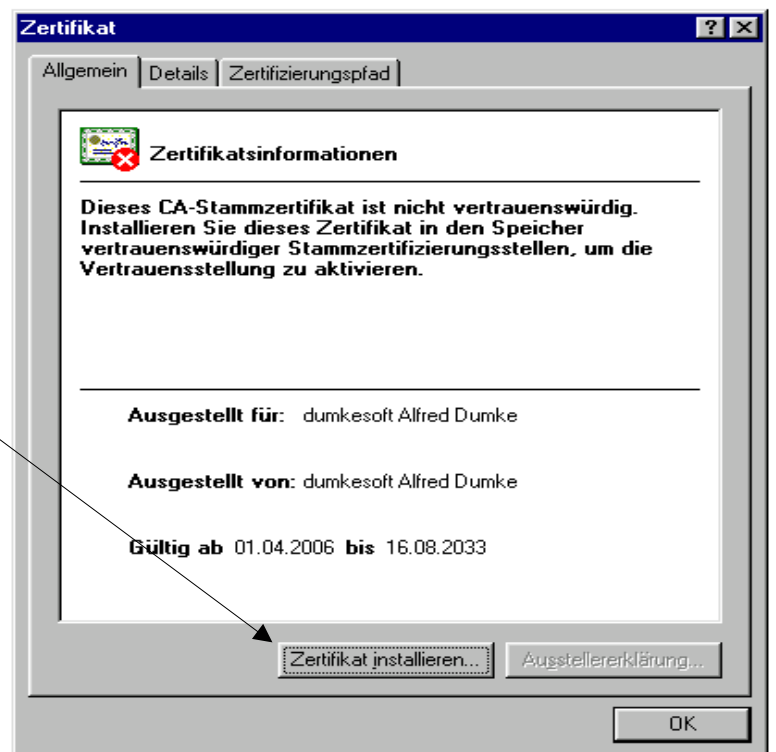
Zertifikat

? X

Allgemein | Details | Zertifizierungspfad

Zertifikatsinformationen

Dieses CA-Stammzertifikat ist nicht vertrauenswürdig. Installieren Sie dieses Zertifikat in den Speicher vertrauenswürdiger Stammzertifizierungsstellen, um die Vertrauensstellung zu aktivieren.

Ausgestellt für: dumkesoft Alfred Dumke

Ausgestellt von: dumkesoft Alfred Dumke

Gültig ab 01.04.2006 bis 16.08.2033

Zertifikat installieren... | Ausstellererklärung...

OK